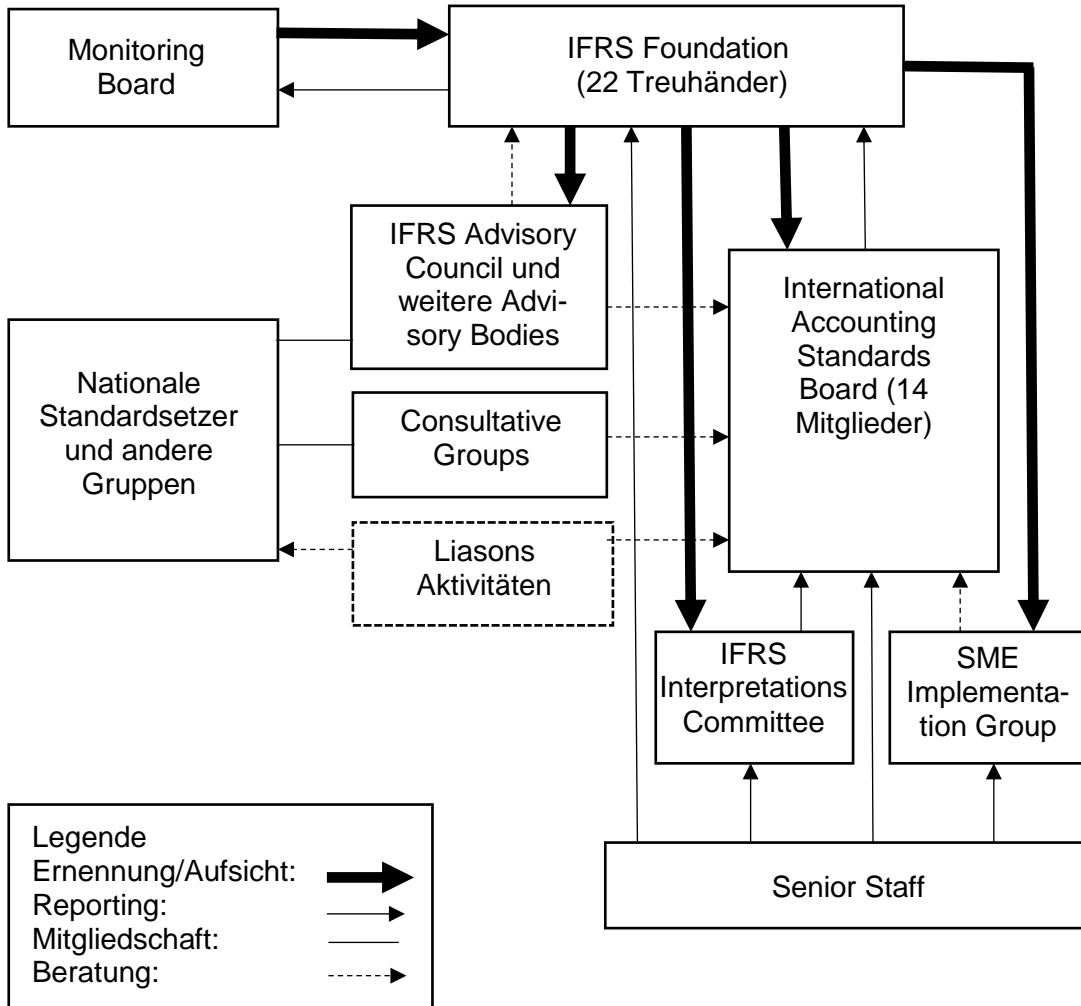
Monitoring Board

IFRS Foundation (22 Treuhänder)

IFRS Advisory Council und weitere Advisory Bodies

International Accounting Standards Board (14 Mitglieder)

Nationale Standardsetzer und andere Gruppen

Consultative Groups

Liasons Aktivitäten

IFRS Interpretations Committee

SME Implementation Group

Senior Staff

Legende
Ernennung/Aufsicht:
Reporting:
Mitgliedschaft:
Beratung: